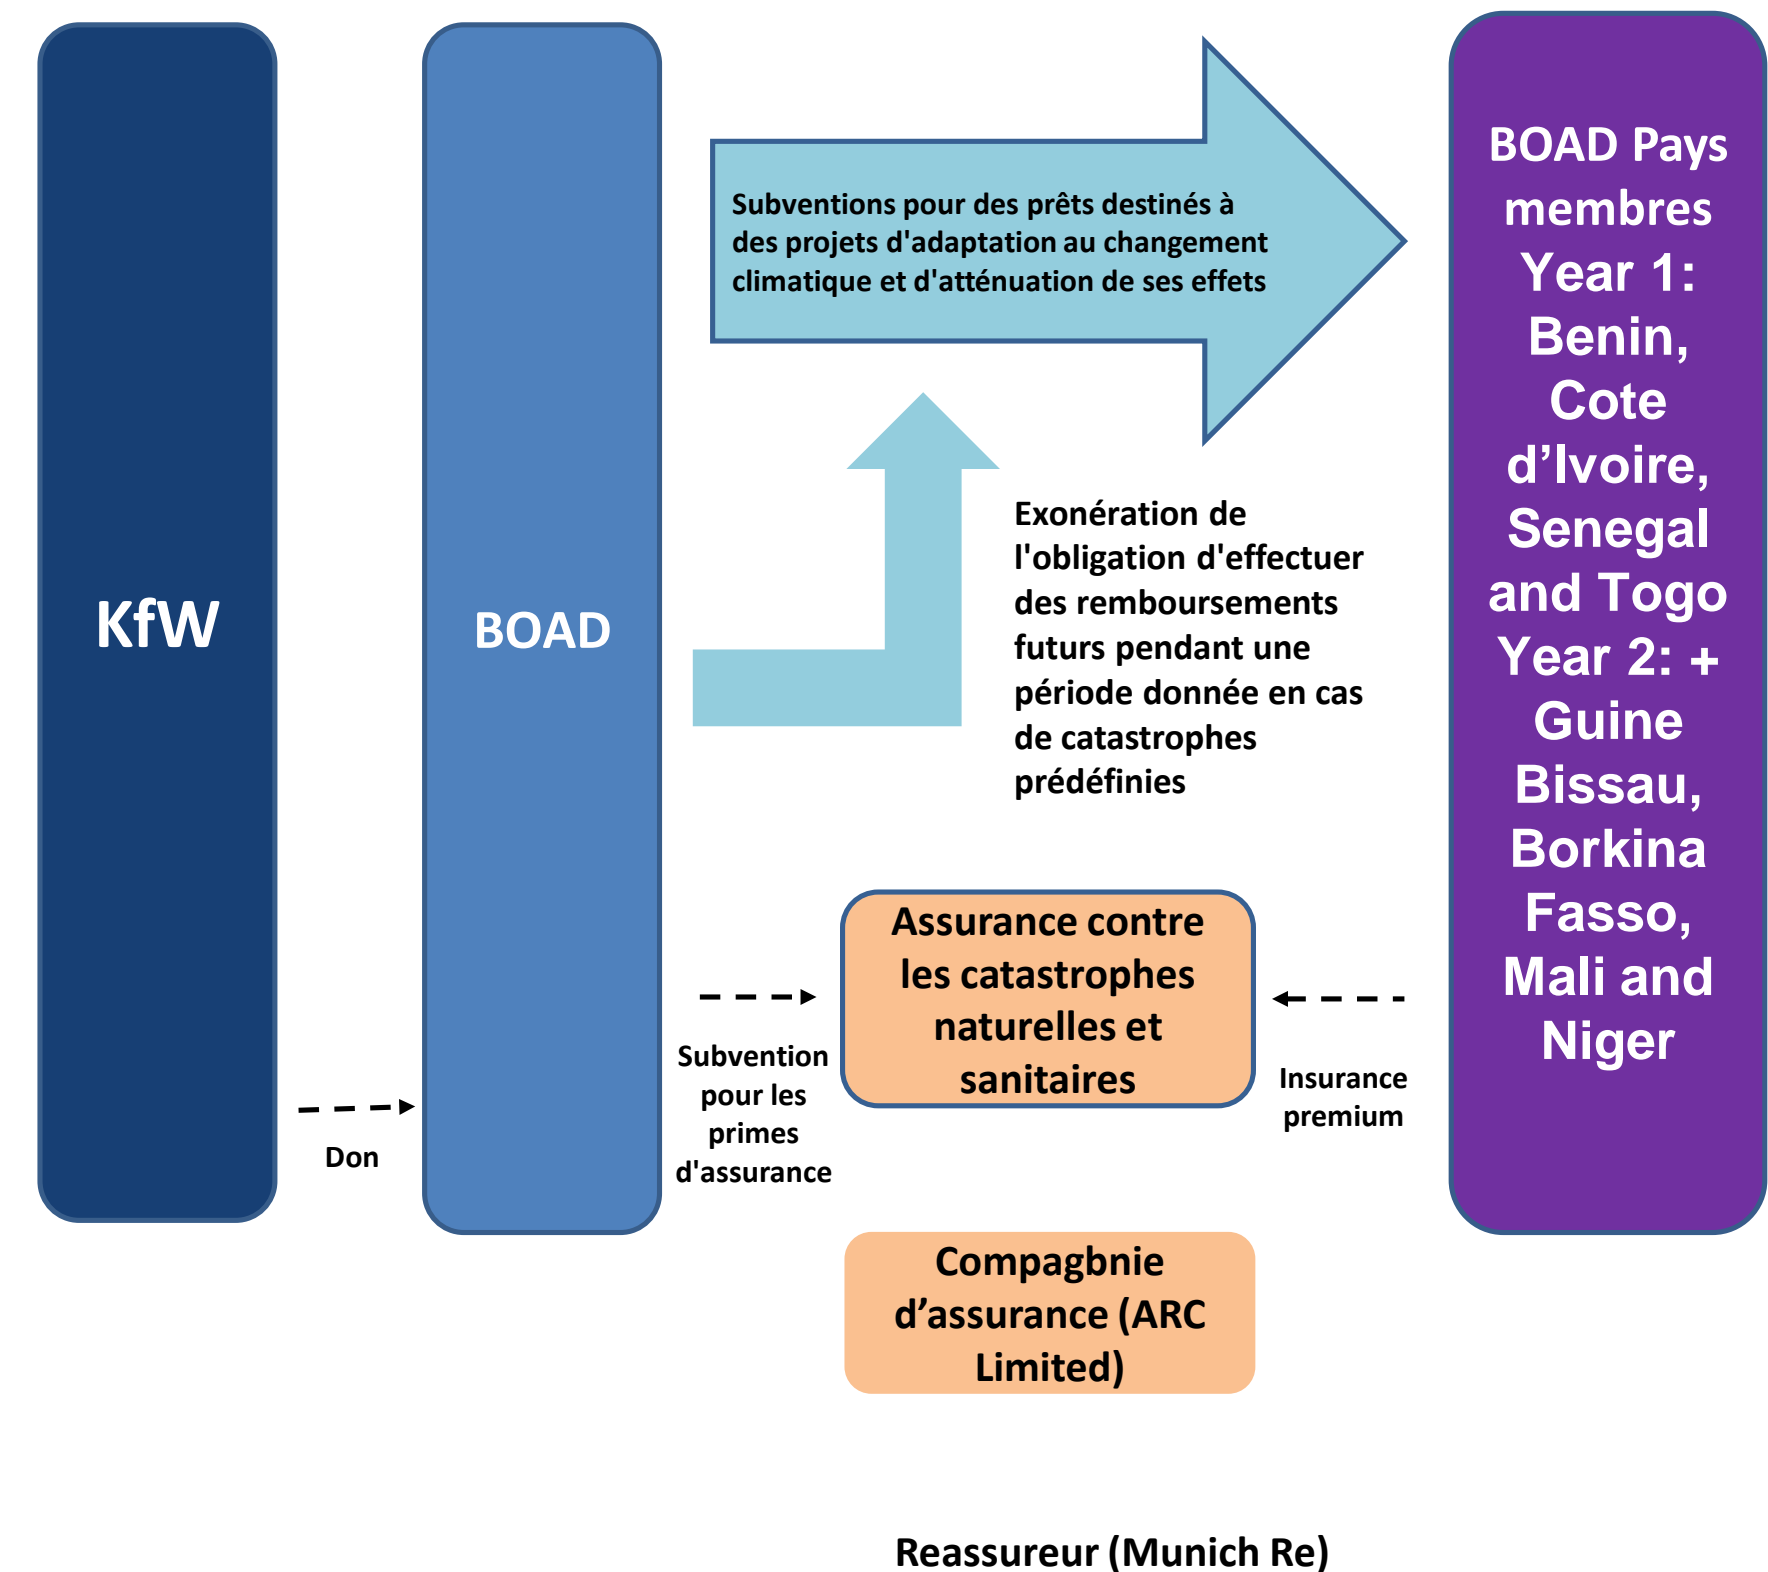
KfW

Don

BOAD

Subventions pour des prêts destinés à des projets d'adaptation au changement climatique et d'atténuation de ses effets

Exonération de l'obligation d'effectuer des remboursements futurs pendant une période donnée en cas de catastrophes prédéfinies

Subvention pour les primes d'assurance

Assurance contre les catastrophes naturelles et sanitaires

Insurance premium

BOAD Pays membres Year 1: Benin, Cote d'Ivoire, Senegal and Togo Year 2: + Guine Bissau, Borkina Fasso, Mali and Niger

Compagbnie d'assurance (ARC Limited)

Reassureur (Munich Re)